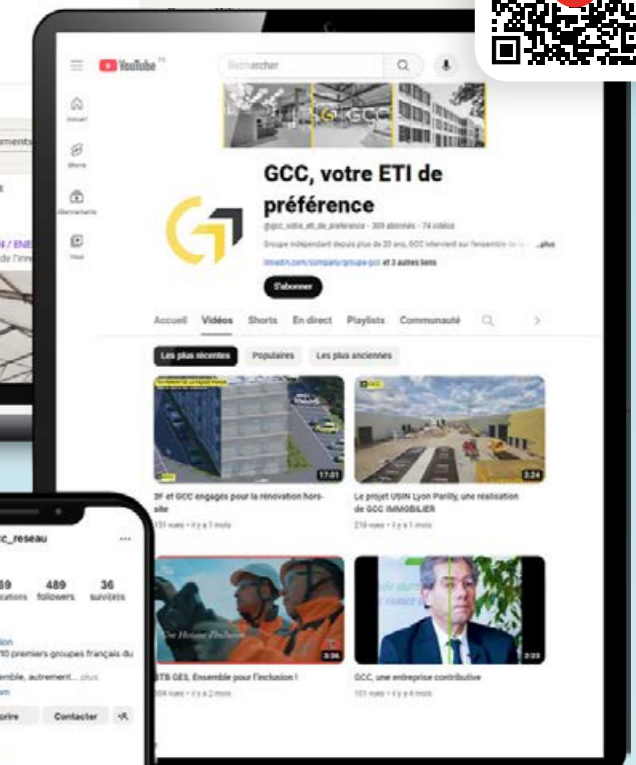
YouTube

Rechercher

Accueil

Shorts

Abonnements

Vous

GCC

GCC, votre ETI de préférence

@gcc_votre_eti_de_preference · 309 abonnés · 74 vidéos

Groupe indépendant depuis plus de 20 ans, GCC intervient sur l'ensemble de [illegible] ...plus

linkedin.com/company/groupe-gcc et 3 autres liens

S'abonner

Accueil Vidéos Shorts En direct Playlists Communauté

Les plus récentes Populaires Les plus anciennes

17:01

3F et GCC engagés pour la rénovation hors-site

131 vues · il y a 1 mois

2:24

Le projet USIN Lyon Parilly, une réalisation de GCC IMMOBILIER

216 vues · il y a 1 mois

3:36

STB GES, Ensemble pour l'inclusion !

304 vues · il y a 2 mois

2:23

GCC, une entreprise contributive

101 vues · il y a 4 mois

c_reseau

89 publications 489 followers 36 suivi(e)s

10 premiers groupes français du

emble, autrement... plus

Contacter